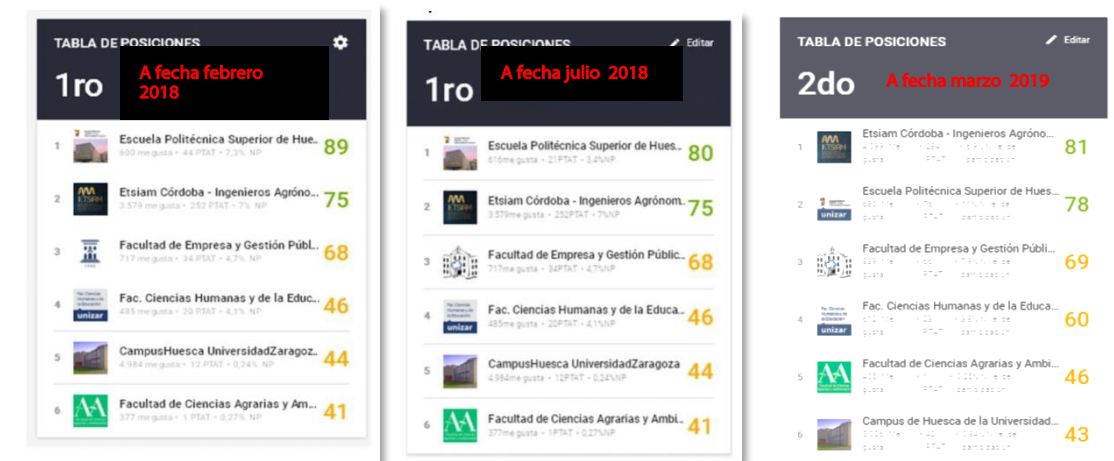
TABLA DE POSICIONES

1ro A fecha febrero 2018

1 Escuela Politécnica Superior de Hue... 89
690 me gusta • 44 PTAT • 7,3% NP

2 Etsiam Córdoba - Ingenieros Agrónom... 75
3.579 me gusta • 252 PTAT • 7% NP

3 Facultad de Empresa y Gestión Públ... 68
717 me gusta • 34 PTAT • 4,7% NP

4 Fac. Ciencias Humanas y de la Educ... 46
485 me gusta • 20 PTAT • 4,1% NP

5 CampusHuesca UniversidadZaragoz... 44
4.984 me gusta • 12 PTAT • 0,24% NP

6 Facultad de Ciencias Agrarias y Am... 41
377 me gusta • 1 PTAT • 0,27% NP

TABLA DE POSICIONES Editar

1ro A fecha julio 2018

1 Escuela Politécnica Superior de Hues... 80
616me gusta • 21PTAT • 3,4%NP

2 Etsiam Córdoba - Ingenieros Agrónom... 75
3.579me gusta • 252PTAT • 7%NP

3 Facultad de Empresa y Gestión Públic... 68
717me gusta • 34PTAT • 4,7%NP

4 Fac. Ciencias Humanas y de la Educa... 46
485me gusta • 20PTAT • 4,1%NP

5 CampusHuesca UniversidadZaragoza 44
4.984me gusta • 12PTAT • 0,24%NP

6 Facultad de Ciencias Agrarias y Ambi... 41
377me gusta • 1PTAT • 0,27%NP

TABLA DE POSICIONES Editar

2do A fecha marzo 2019

1 Etsiam Córdoba - Ingenieros Agrónomo... 81
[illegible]

2 Escuela Politécnica Superior de Hues... 78
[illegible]

3 Facultad de Empresa y Gestión Públi... 69
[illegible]

4 Fac. Ciencias Humanas y de la Educa... 60
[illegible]

5 Facultad de Ciencias Agrarias y Ambi... 46
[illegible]

6 Campus de Huesca de la Universidad... 43
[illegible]